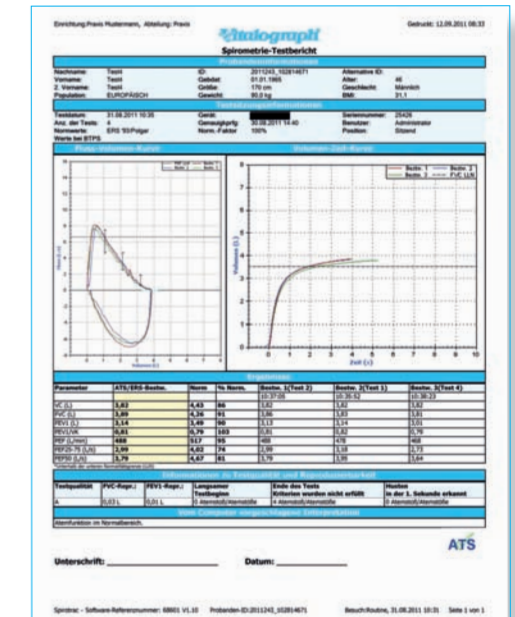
Einrichtung:Praxis Mustermann, Abteilung: Praxis

Vitalograph

Gedruckt: 12.09.2011 08:33

Spirometrie-Testbericht

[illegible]

| Nachname: | Test1 | ID: | 2011243_102814671 | Alternative ID: | |
|---|---|---|---|---|---|
| Vorname: | Test1 | Geb.dat: | 01.01.1965 | Alter: | 46 |
| 2. Vorname: | Test1 | Größe: | 170 cm | Geschlecht: | Männlich |
| Population: | EUROPÄISCH | Gewicht: | 90,0 kg | BMI: | 31,1 |

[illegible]

| Testdatum: | 31.08.2011 10:35 | Gerät: | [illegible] | Seriennummer: | 25426 |
|---|---|---|---|---|---|
| Anz. der Tests: | 4 | Genauigkeitsprüfg: | 30.08.2011 14:40 | Benutzer: | Administrator |
| Normwerte: | ERS 93/Polgar | Norm.-Faktor | 100% | Position: | Sitzend |
| Werte bei BTPS | | | | | |

Fluss-Volumen-Kurve

Volumen-Zeit-Kurve

Best. 1 Best. 2 Best. 3 FVC (L/t)

Volumen (L)

Zeit (s)

0 1 2 3 4 5 6 7 8 9 10

Ergebnisse

| Parameter | ATS/ERS-Bestw. | Norm | % Norm. | Bestw. 1(Test 2) | Bestw. 2(Test 1) | Bestw. 3(Test 4) |
|---|---|---|---|---|---|---|
| | | | | 10:37:05 | 10:35:52 | 10:38:23 |
| VC (L) | 3,82 | 4,43 | 86 | 3,82 | 3,82 | 3,82 |
| FVC (L) | 3,89 | 4,26 | 91 | 3,86 | 3,83 | 3,81 |
| FEV1 (L) | 3,14 | 3,49 | 90 | 3,13 | 3,14 | 3,01 |
| FEV1/VK | 0,81 | 0,79 | 103 | 0,81 | 0,82 | 0,79 |
| PEF (L/min) | 488 | 517 | 95 | 488 | 478 | 468 |
| FEF25-75 (L/s) | 2,99 | 4,02 | 74 | 2,99 | 3,18 | 2,73 |
| FEF50 (L/s) | 3,79 | 4,67 | 81 | 3,79 | 3,99 | 3,64 |

Unterhalb der unteren Normalitätsgrenze (LLN)

Informationen zu Testqualität und Reproduzierbarkeit

| Testqualität | FVC-Repr.: | FEV1-Repr.: | Langsamer Testbeginn | Ende des Tests Kriterien wurden nicht erfüllt | Husten in der 1. Sekunde erkannt |
|---|---|---|---|---|---|
| A | 0,03 L | 0,01 L | 0 Atemstoß/Atemstöße | 4 Atemstoß/Atemstöße | 0 Atemstoß/Atemstöße |

Vom Computer vorgeschlagene Interpretation

Atemfunktion im Normalbereich.

ATS

Unterschrift: ____________ Datum: ____________

Spirotrac - Software-Referenznummer: 68601 V1.10 Probanden-ID:2011243_102814671 Besuch:Routine, 31.08.2011 10:31 Seite 1 von 1